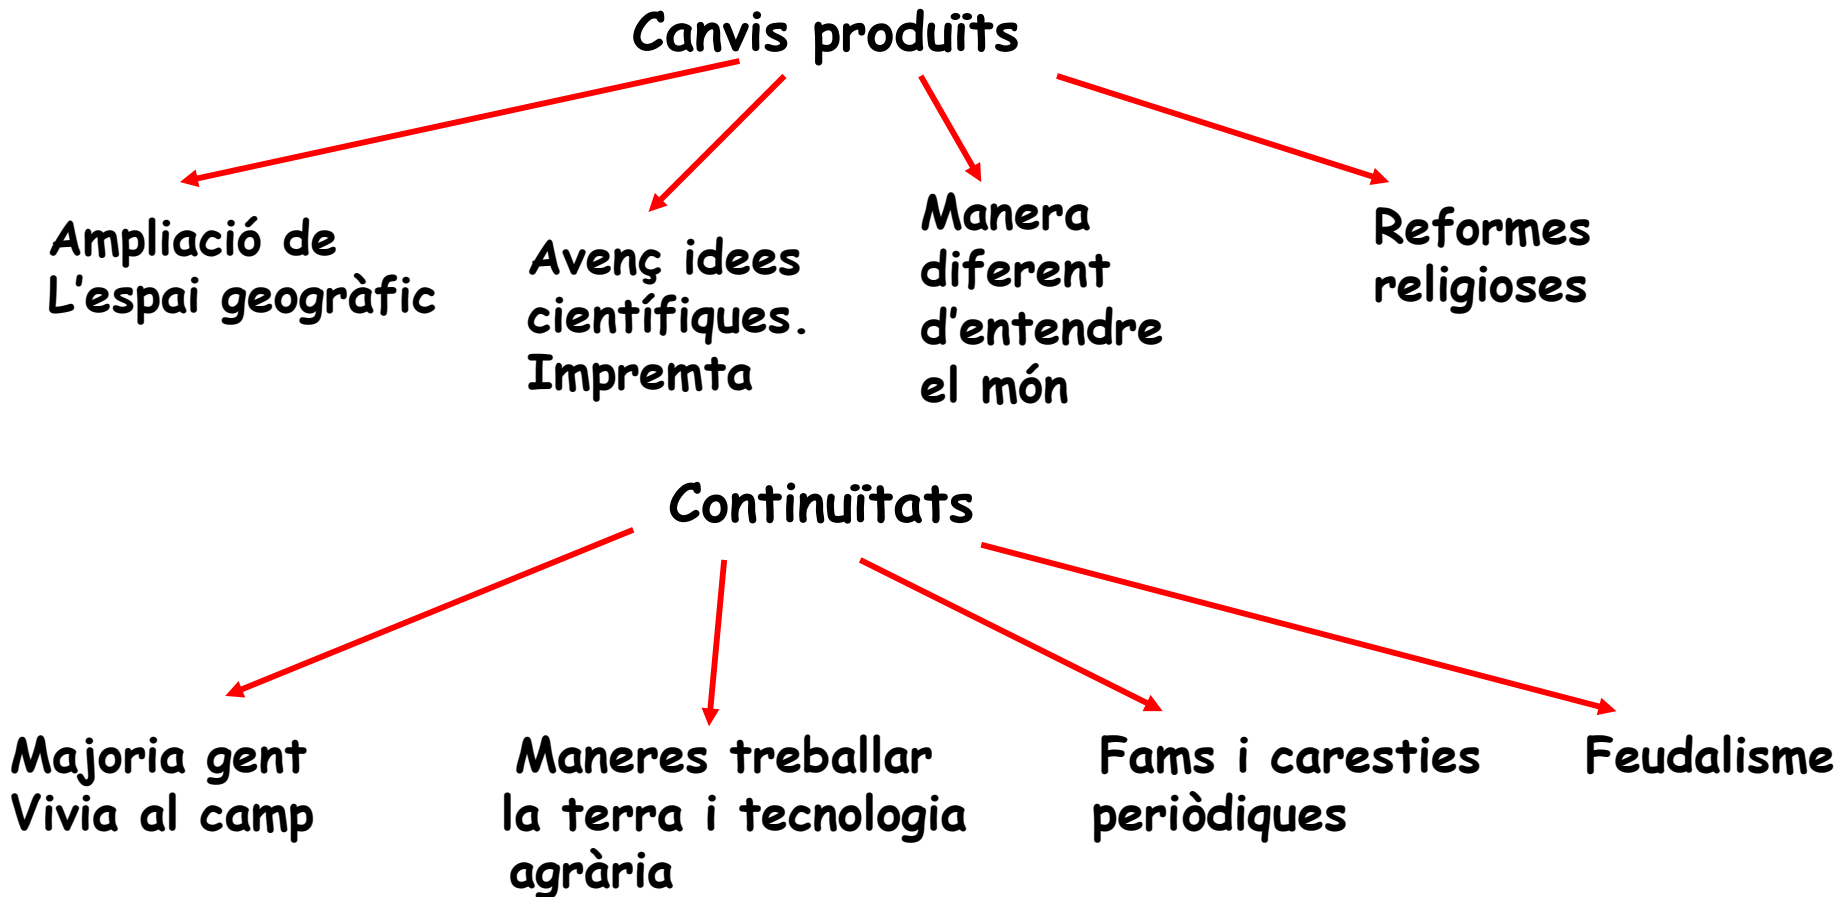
Canvis produïts

Ampliació de L'espai geogràfic

Avenç idees científiques. Impremta

Manera diferent d'entendre el món

Reformes religioses

Continuïtats

Majoria gent Vivia al camp

Maneres treballar la terra i tecnologia agrària

Fams i carestíes periòdiques

Feudalisme